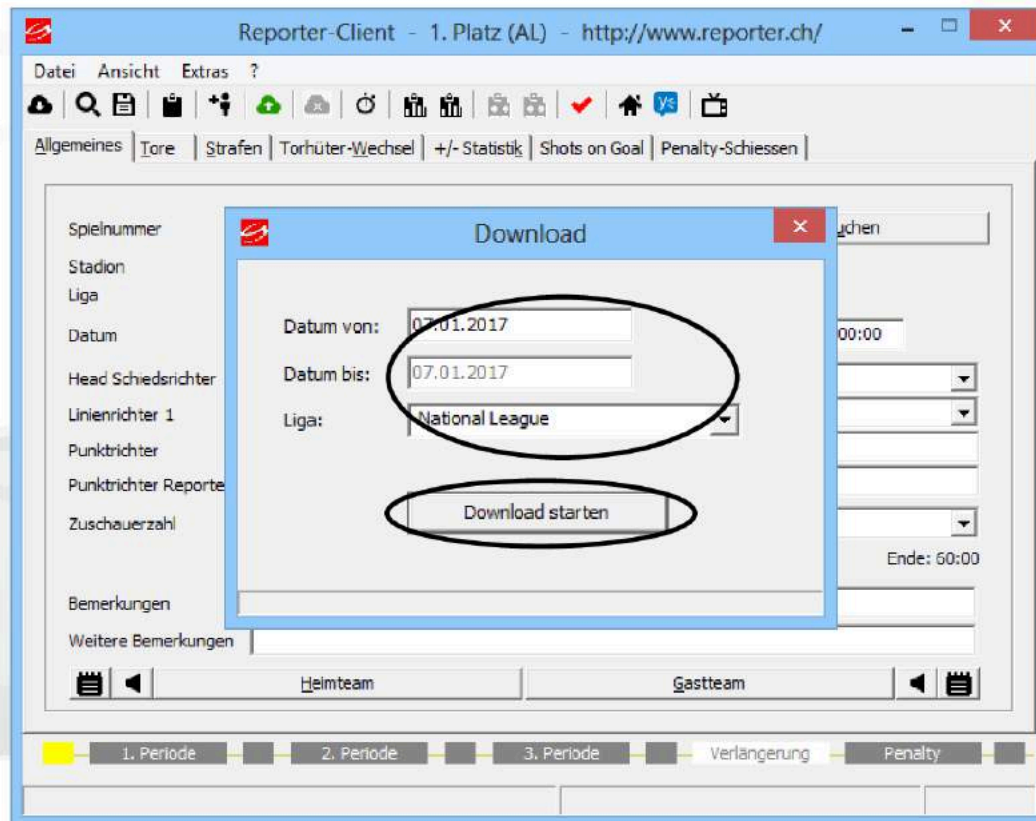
Reporter-Client - 1. Platz (AL) - http://www.reporter.ch/

Datei Ansicht Extras ?

Allgemeines | Tore | Strafen | Torhüter-Wechsel | +/- Statistik | Shots on Goal | Penalty-Schiessen

Spielnummer
Stadion
Liga
Datum
Head Schiedsrichter
Linienrichter 1
Punktrichter
Punktrichter Reporte
Zuschauerzahl

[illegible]uchen

00:00

Download

Datum von: 07.01.2017
Datum bis: 07.01.2017
Liga: National League

Download starten

Ende: 60:00

Bemerkungen
Weitere Bemerkungen

Heimteam
Gastteam

1. Periode
2. Periode
3. Periode
Verlängerung
Penalty